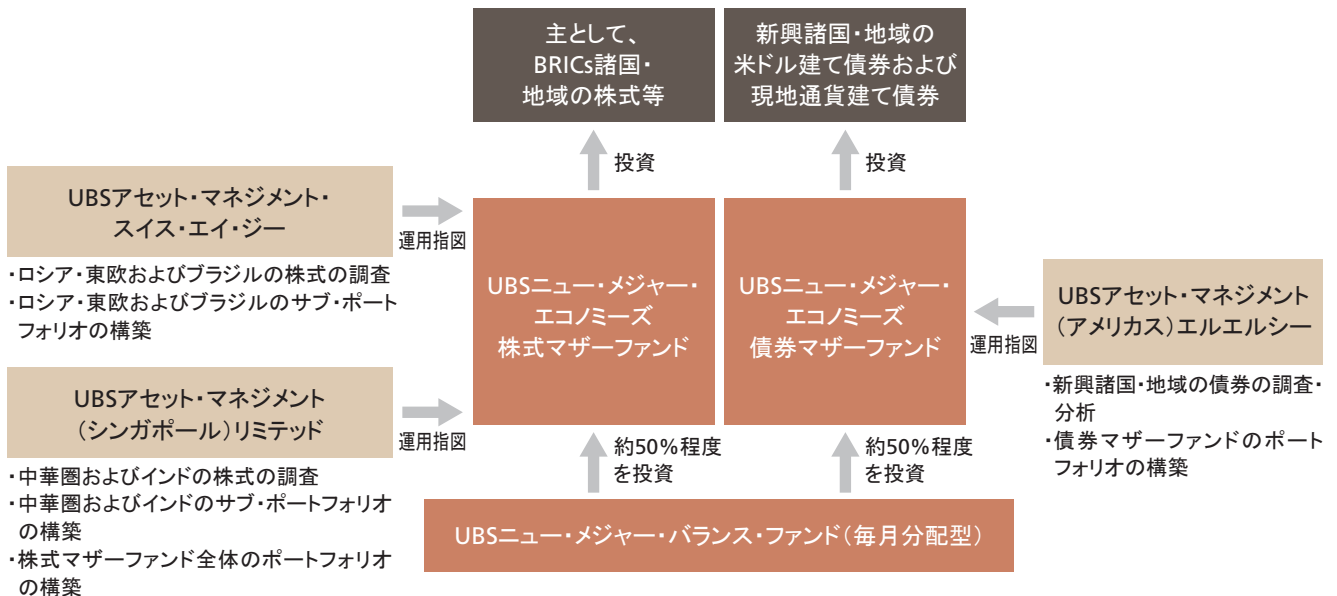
主として、
BRICs諸国・
地域の株式等

新興諸国・地域の
米ドル建て債券および
現地通貨建て債券

投資

投資

UBSアセット・マネジメント・
スイス・エイ・ジー

運用指図

・ロシア・東欧およびブラジルの株式の調査
・ロシア・東欧およびブラジルのサブ・ポートフォリオの構築

UBSニュー・メジャー・
エコノミーズ
株式マザーファンド

UBSニュー・メジャー・
エコノミーズ
債券マザーファンド

UBSアセット・マネジメント
（アメリカス）エルエルシー

運用指図

・新興諸国・地域の債券の調査・分析
・債券マザーファンドのポートフォリオの構築

UBSアセット・マネジメント
（シンガポール）リミテッド

運用指図

・中華圏およびインドの株式の調査
・中華圏およびインドのサブ・ポートフォリオの構築
・株式マザーファンド全体のポートフォリオの構築

約50%程度
を投資

約50%程度
を投資

UBSニュー・メジャー・バランス・ファンド（毎月分配型）